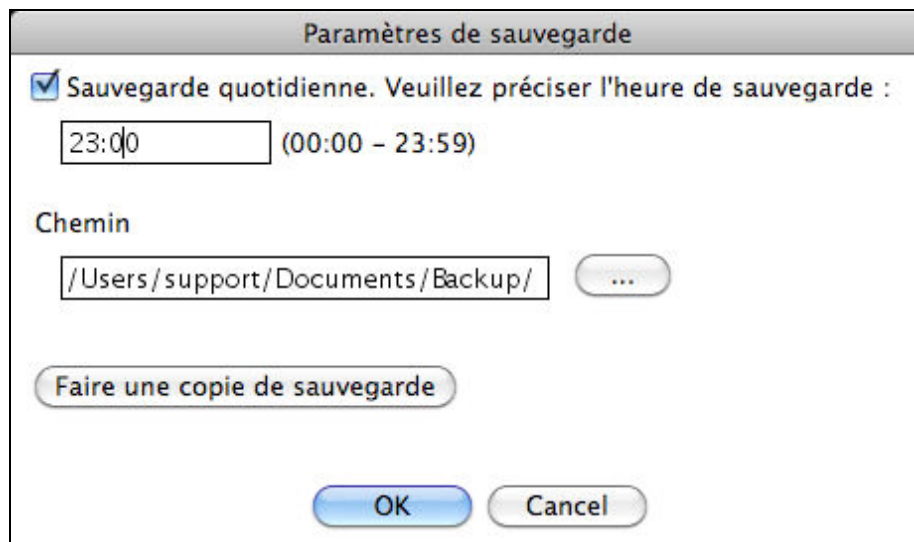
Paramètres de sauvegarde

Sauvegarde quotidienne. Veuillez préciser l'heure de sauvegarde :

23:00 (00:00 - 23:59)

Chemin

/Users/support/Documents/Backup/ ...

Faire une copie de sauvegarde

OK Cancel